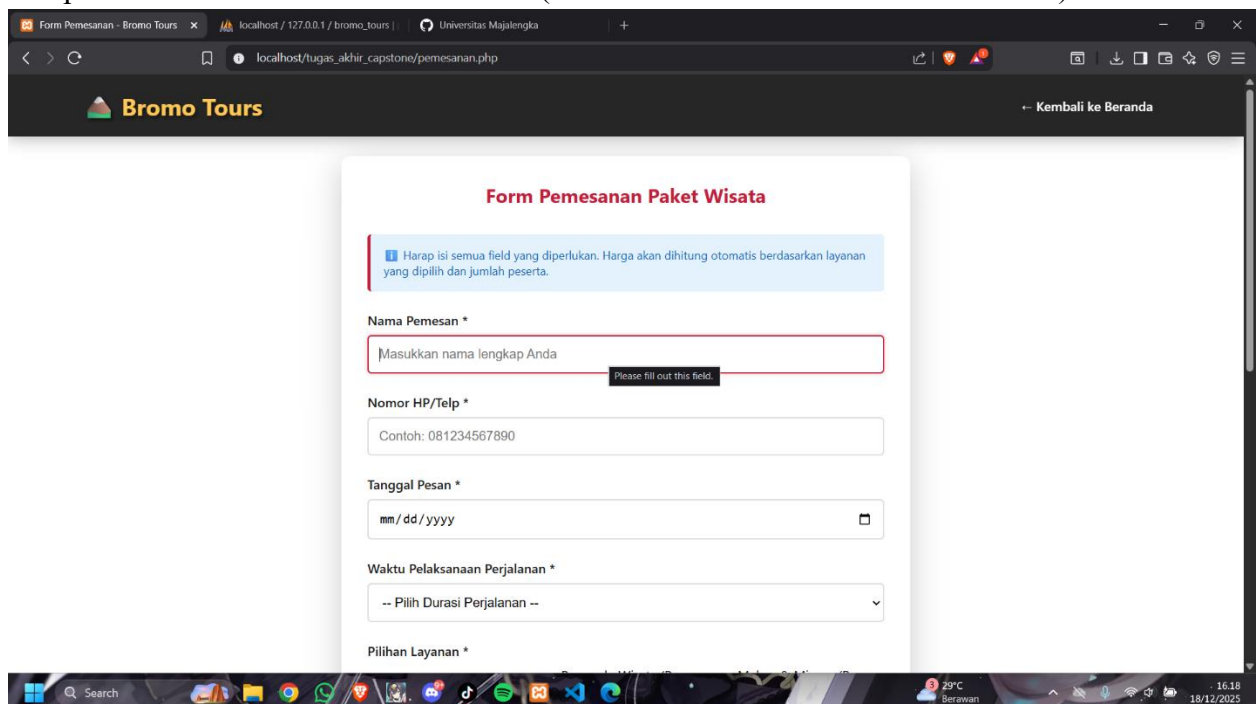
Form Pemesanan - Bromo Tours
localhost / 127.0.0.1 / bromo_tours
Universitas Majalengka
localhost/tugas_akhir_capstone/pemesanan.php

Bromo Tours
← Kembali ke Beranda

Form Pemesanan Paket Wisata

Harap isi semua field yang diperlukan. Harga akan dihitung otomatis berdasarkan layanan yang dipilih dan jumlah peserta.

Nama Pemesan *
Masukkan nama lengkap Anda
Please fill out this field.

Nomor HP/Telp *
Contoh: 081234567890

Tanggal Pesan *
mm/dd/yyyy

Waktu Pelaksanaan Perjalanan *
-- Pilih Durasi Perjalanan --

Pilihan Layanan *

Search
29°C
Berawan
16.18
18/12/2025